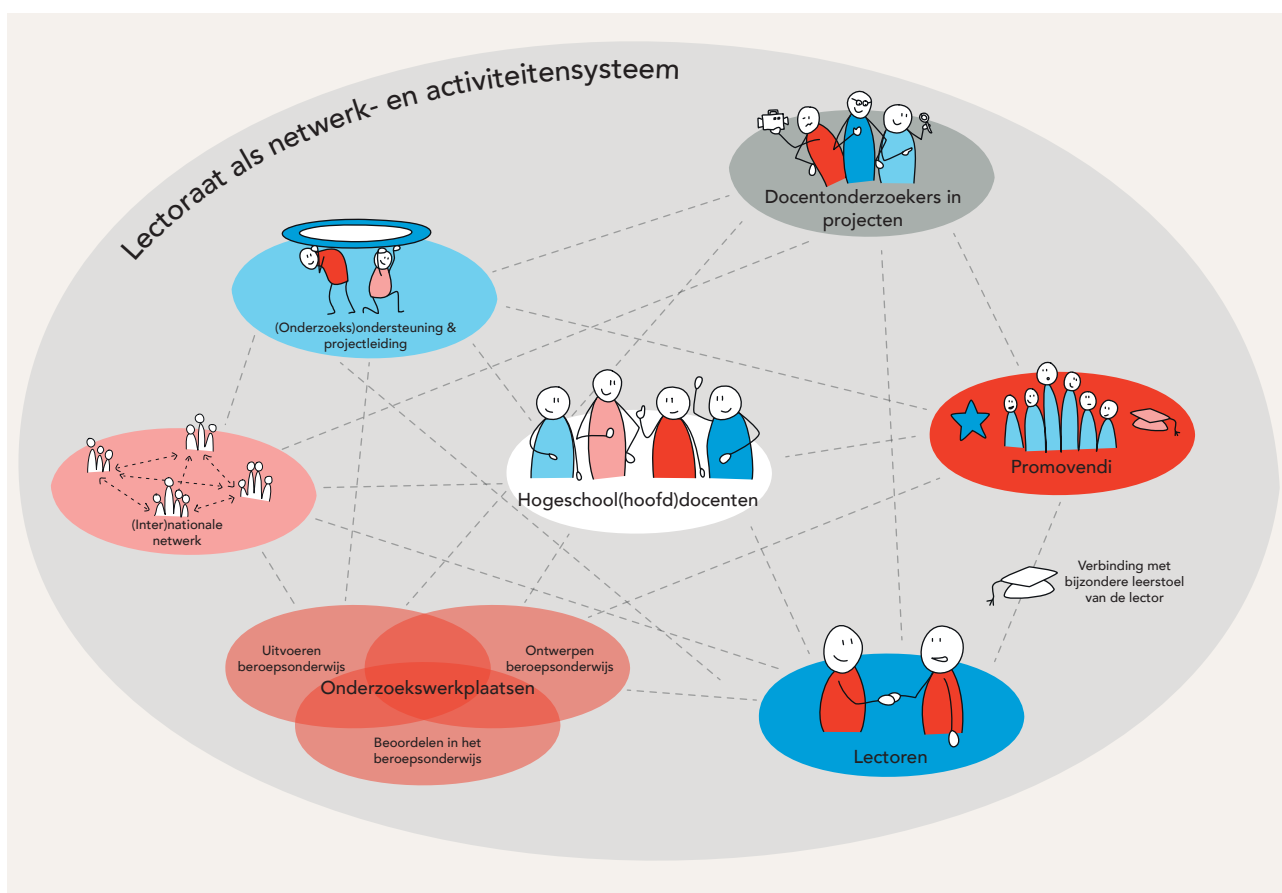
Lectoraat als netwerk- en activiteitensysteem

Docentonderzoekers in projecten

(Onderzoeks)ondersteuning & projectleiding

Promovendi

Hogeschool(hoofd)docenten

(Inter)nationale netwerk

Verbinding met bijzondere leerstoel van de lector

Uitvoeren beroepsonderwijs

Ontwerpen beroepsonderwijs

Onderzoekswerkplaatsen

Beoordelen in het beroepsonderwijs

Lectoren